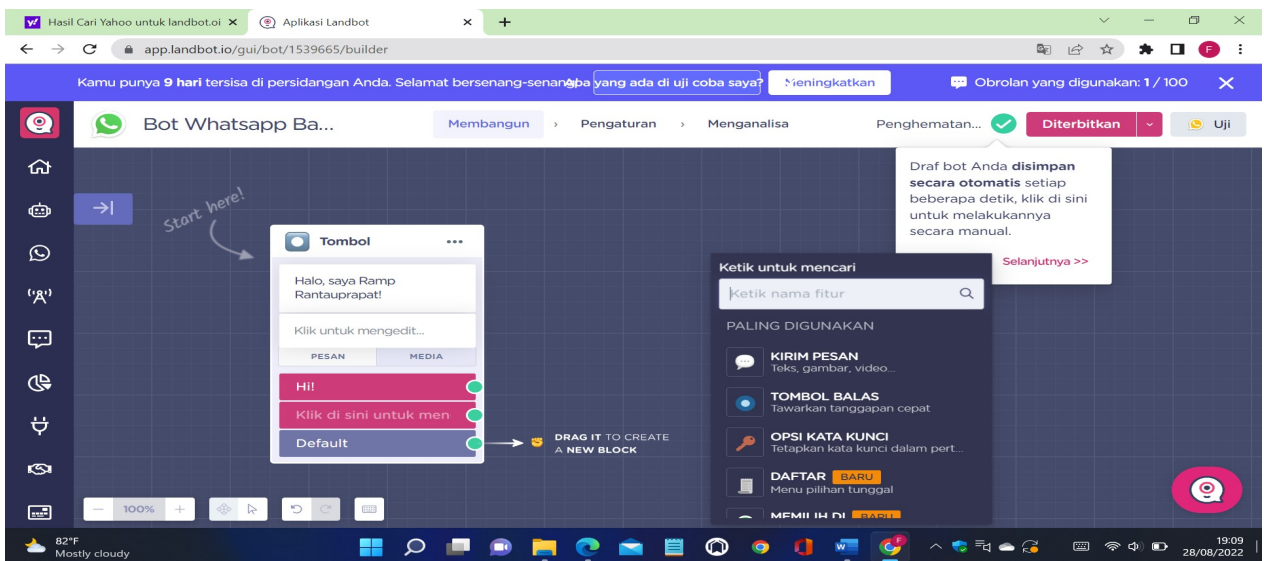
Hasil Cari Yahoo untuk landbot.oi ×
Aplikasi Landbot ×
+
app.landbot.io/gui/bot/1539665/builder

Kamu punya 9 hari tersisa di persidangan Anda. Selamat bersenang-senang Apa yang ada di uji coba saya? Meningkatkan
Obrolan yang digunakan: 1 / 100

Bot Whatsapp Ba...
Membangun › Pengaturan › Menganalisa
Penghematan...
Diterbitkan
Uji

Draf bot Anda disimpan secara otomatis setiap beberapa detik, klik di sini untuk melakukannya secara manual.
Selanjutnya >>

Start here!

Tombol
Halo, saya Ramp Rantauprapat!
Klik untuk mengedit...
PESAN
MEDIA
Hi!
Klik di sini untuk men
Default
DRAG IT TO CREATE A NEW BLOCK

Ketik untuk mencari
Ketik nama fitur
PALING DIGUNAKAN
KIRIM PESAN
Teks, gambar, video...
TOMBOL BALAS
Tawarkan tanggapan cepat
OPSI KATA KUNCI
Tetapkan kata kunci dalam pert...
DAFTAR BARU
Menu pilihan tunggal
MEMILIH DI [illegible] BARU

100%

82°F
Mostly cloudy
19:09
28/08/2022